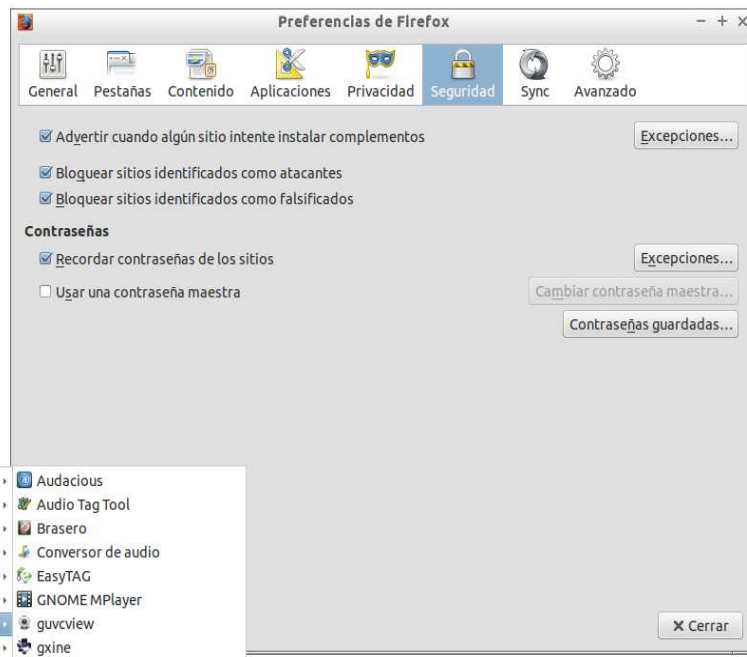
Preferencias de Firefox

– + ×

General Pestañas Contenido Aplicaciones Privacidad Seguridad Sync Avanzado

☑ Advertir cuando algún sitio intente instalar complementos

Excepciones...

☑ Bloquear sitios identificados como atacantes

☑ Bloquear sitios identificados como falsificados

Contraseñas

☑ Recordar contraseñas de los sitios

Excepciones...

☐ Usar una contraseña maestra

Cambiar contraseña maestra...

Contraseñas guardadas...

Audacious
Audio Tag Tool
Brasero
Conversor de audio
EasyTAG
GNOME MPlayer
guvcview
gxine

✕ Cerrar